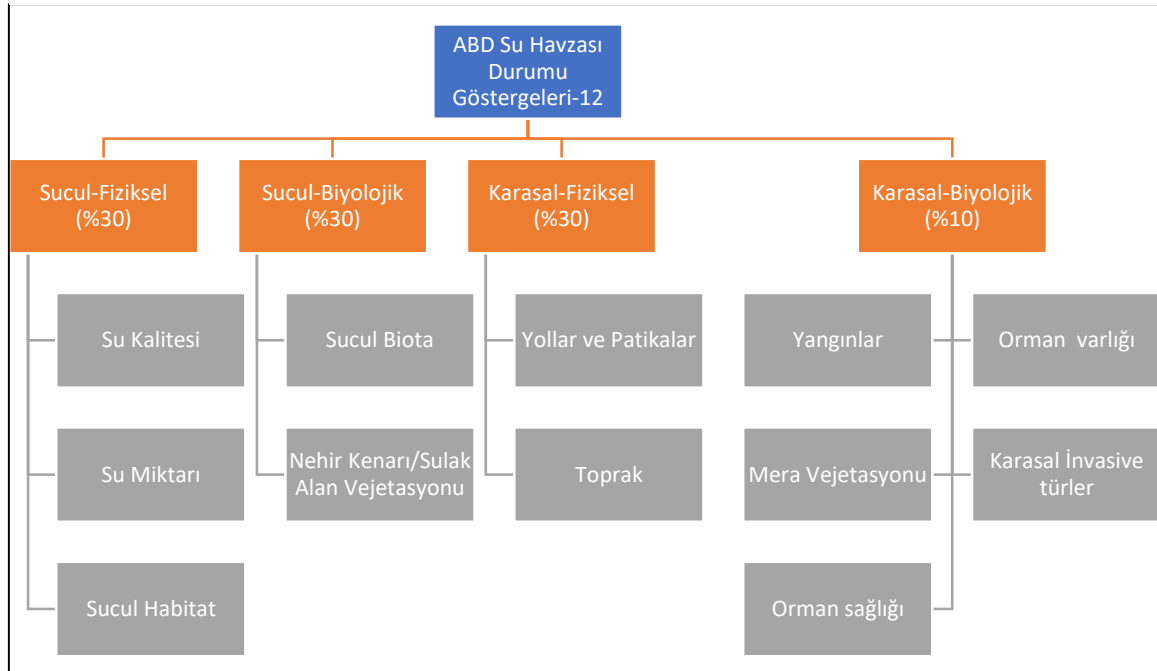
ABD Su Havzası Durumu Göstergeleri-12

Sucul-Fiziksel (%30)

Su Kalitesi

Su Miktarı

Sucul Habitat

Sucul-Biyolojik (%30)

Sucul Biota

Nehir Kenarı/Sulak Alan Vejetasyonu

Karasal-Fiziksel (%30)

Yollar ve Patikalar

Toprak

Karasal-Biyolojik (%10)

Yangınlar

Mera Vejetasyonu

Orman sağlığı

Orman varlığı

Karasal İnvasive türler